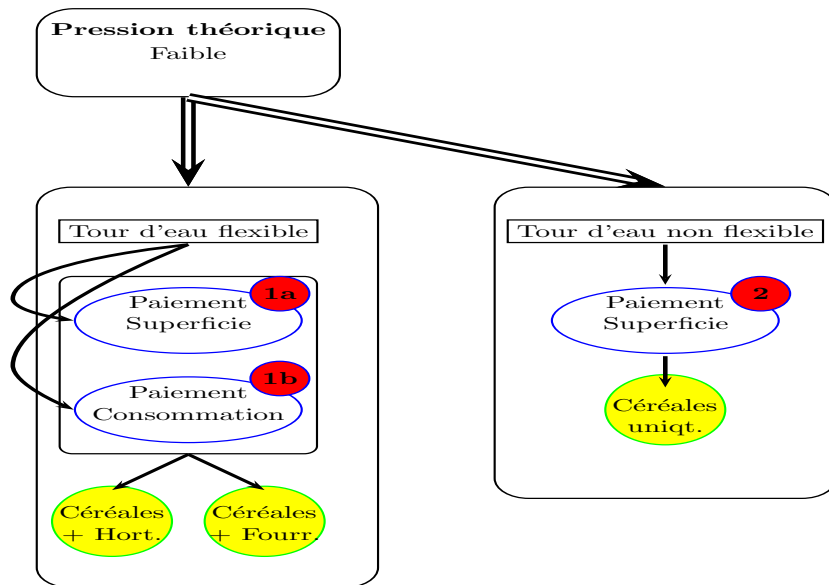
**Pression théorique**
Faible

Tour d'eau flexible

Paiement Superficie **1a**

Paiement Consommation **1b**

Céréales + Hort.

Céréales + Fourr.

Tour d'eau non flexible

Paiement Superficie **2**

Céréales uniqt.